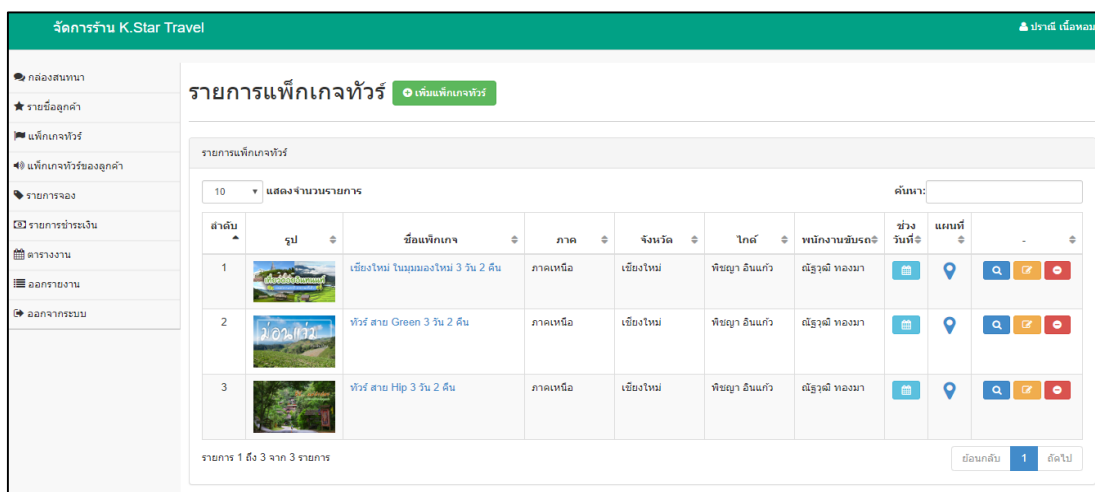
จัดการร้าน K.Star Travel

ปราณี เนื้อหอม

กล่องสนทนา
รายชื่อลูกค้า
แพ็กเกจทัวร์
แพ็กเกจทัวร์ของลูกค้า
รายการจอง
รายการชำระเงิน
ตารางงาน
ออกรายงาน
ออกจากระบบ

รายการแพ็กเกจทัวร์

เพิ่มแพ็กเกจทัวร์

รายการแพ็กเกจทัวร์

10 แสดงจำนวนรายการ

ค้นหา:

| ลำดับ | รูป | ชื่อแพ็กเกจ | ภาค | จังหวัด | ไกด์ | พนักงานขับรถ | ช่วงวันที่ | แผนที่ | - |
|---|---|---|---|---|---|---|---|---|---|
| 1 | เที่ยวเชียงใหม่ | เชียงใหม่ ในมุมมองใหม่ 3 วัน 2 คืน | ภาคเหนือ | เชียงใหม่ | พิชญา อินแก้ว | ณัฐวุฒิ ทองมา | | | |
| 2 | ม่อนแจ่ม | ทัวร์ สาย Green 3 วัน 2 คืน | ภาคเหนือ | เชียงใหม่ | พิชญา อินแก้ว | ณัฐวุฒิ ทองมา | | | |
| 3 | | ทัวร์ สาย Hip 3 วัน 2 คืน | ภาคเหนือ | เชียงใหม่ | พิชญา อินแก้ว | ณัฐวุฒิ ทองมา | | | |

รายการ 1 ถึง 3 จาก 3 รายการ

ย้อนกลับ 1 ถัดไป